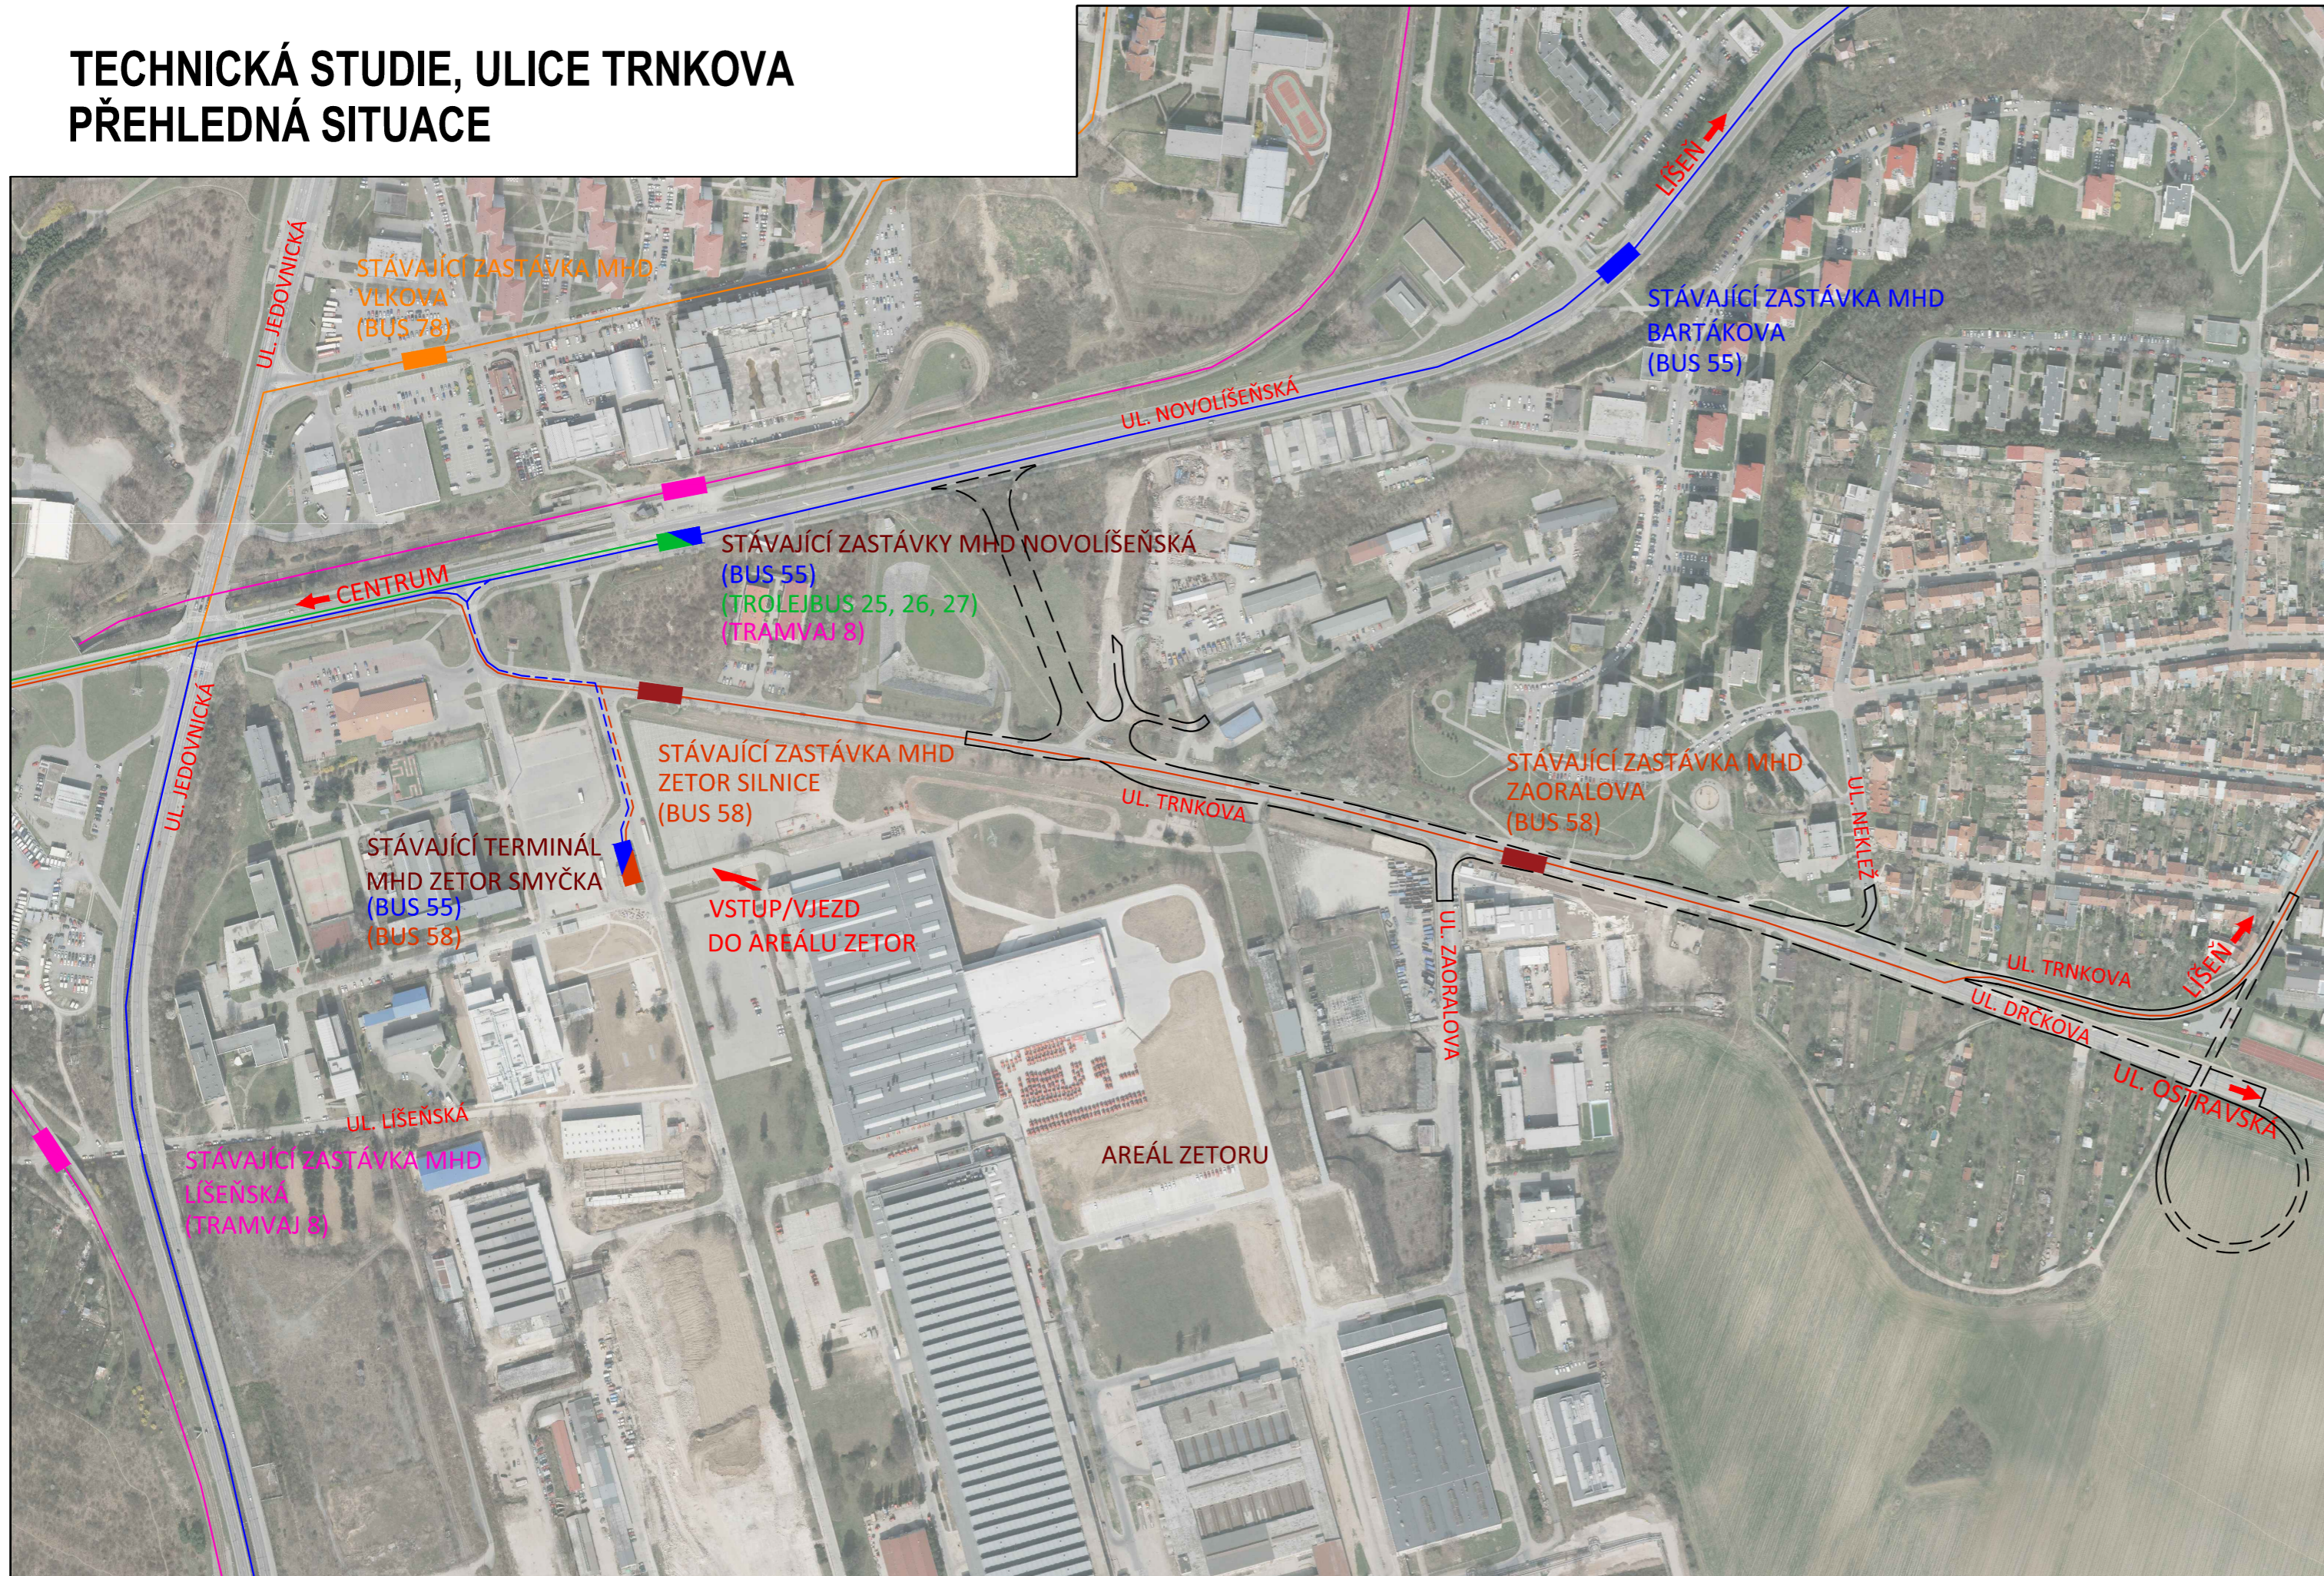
TECHNICKÁ STUDIE, ULICE TRNKOVA
PŘEHLEDNÁ SITUACE

UL. JEDOVNICKÁ

STÁVAJÍCÍ ZASTÁVKA MHD VLKOVA (BUS 78)

LÍŠEŇ

STÁVAJÍCÍ ZASTÁVKA MHD BARTÁKOVA (BUS 55)

UL. NOVOLÍŠEŇSKÁ

STÁVAJÍCÍ ZASTÁVKY MHD NOVOLÍŠEŇSKÁ (BUS 55) (TROLEJBUS 25, 26, 27) (TRAMVAJ 8)

CENTRUM

STÁVAJÍCÍ ZASTÁVKA MHD ZETOR SILNICE (BUS 58)

UL. TRNKOVA

STÁVAJÍCÍ ZASTÁVKA MHD ZAORALOVA (BUS 58)

UL. NEKLEŽ

UL. JEDOVNICKÁ

STÁVAJÍCÍ TERMINÁL MHD ZETOR SMYČKA (BUS 55) (BUS 58)

VSTUP/VJEZD DO AREÁLU ZETOR

UL. ZAORALOVA

UL. TRNKOVA

LÍŠEŇ

UL. DRČKOVA

UL. OSTRAVSKÁ

UL. LÍŠEŇSKÁ

STÁVAJÍCÍ ZASTÁVKA MHD LÍŠEŇSKÁ (TRAMVAJ 8)

AREÁL ZETORU